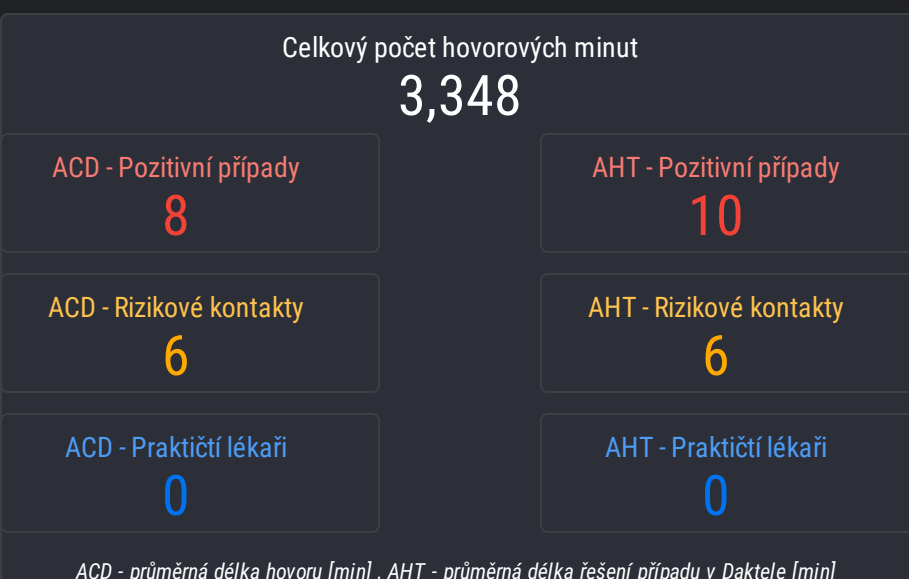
Celkový počet hovorových minut
3,348

ACD - Pozitivní případy
8

AHT - Pozitivní případy
10

ACD - Rizikové kontakty
6

AHT - Rizikové kontakty
6

ACD - Praktičtí lékaři
0

AHT - Praktičtí lékaři
0

ACD - průměrná délka hovoru [min] , AHT - průměrná délka řešení případu v Daktele [min]